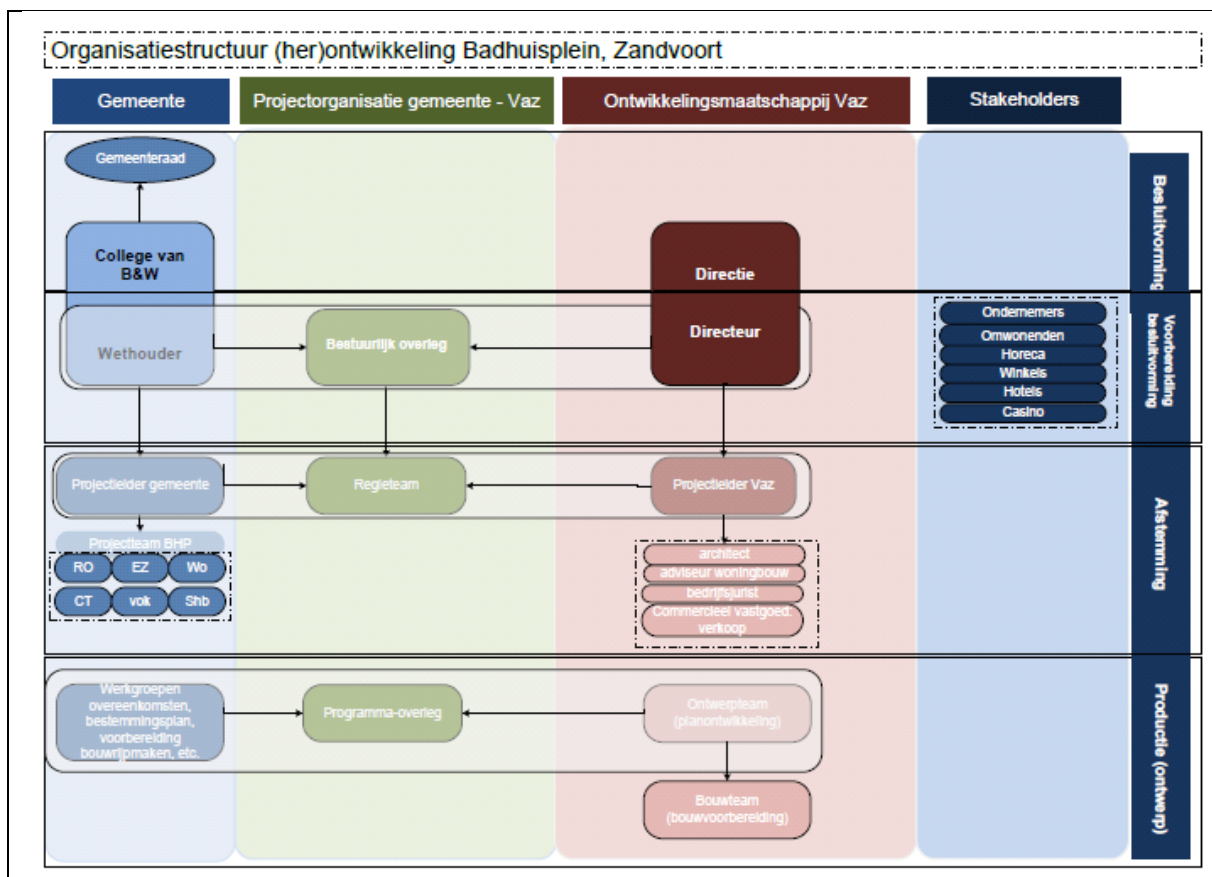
Organisatiestructuur (her)ontwikkeling Badhuisplein, Zandvoort

Gemeente

Projectorganisatie gemeente - Vaz

Ontwikkelingsmaatschappij Vaz

Stakeholders

Besluitvorming

Gemeenteraad

College van B&W

Directie

Voorbereiding besluitvorming

Wethouder

Bestuurlijk overleg

Directeur

Ondernemers
Omwonenden
Horeca
Winkels
Hotels
Casino

Afstemming

Projectleider gemeente

Regieteam

Projectleider Vaz

Projectteam BHP

RO
EZ
Wo
CT
vok
Shb

architect
adviseur woningbouw
bedrijfsjurist
Commercieel vastgoed: verkoop

Productie (ontwerp)

Werkgroepen overeenkomsten, bestemmingsplan, voorbereiding bouwrijpmaken, etc.

Programma-overleg

Ontwerpteam (planontwikkeling)

Bouwteam (bouwvoorbereiding)